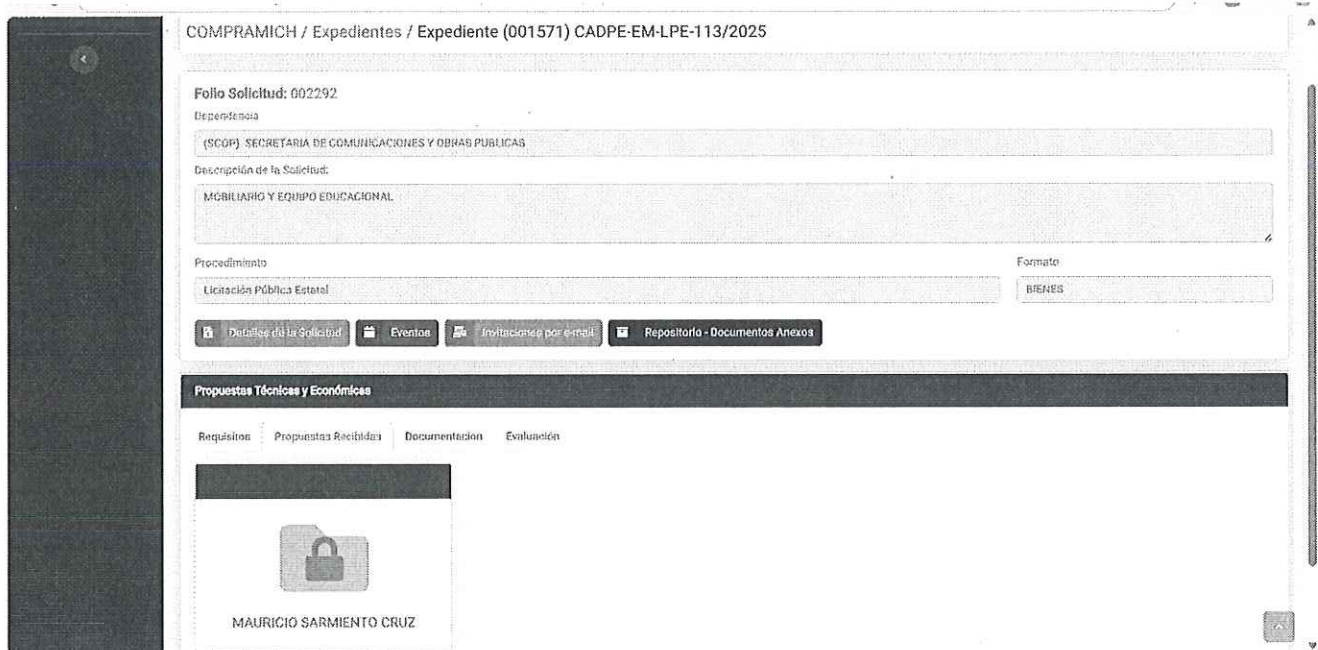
COMPRAMICH / Expedientes / Expediente (001571) CADPE-EM-LPE-113/2025

Folio Solicitud: 002292

Dependencia

(SCOP) SECRETARIA DE COMUNICACIONES Y OBRAS PUBLICAS

Descripción de la Solicitud:

MOBILIARIO Y EQUIPO EDUCACIONAL

Procedimiento

Licitación Pública Estatal

Formato

BIENES

Detalles de la Solicitud

Eventos

Invitaciones por e-mail

Repositorio - Documentos Anexos

Propuestas Técnicas y Económicas

Requisitos

Propuestas Recibidas

Documentacion

Evaluación

MAURICIO SARMIENTO CRUZ